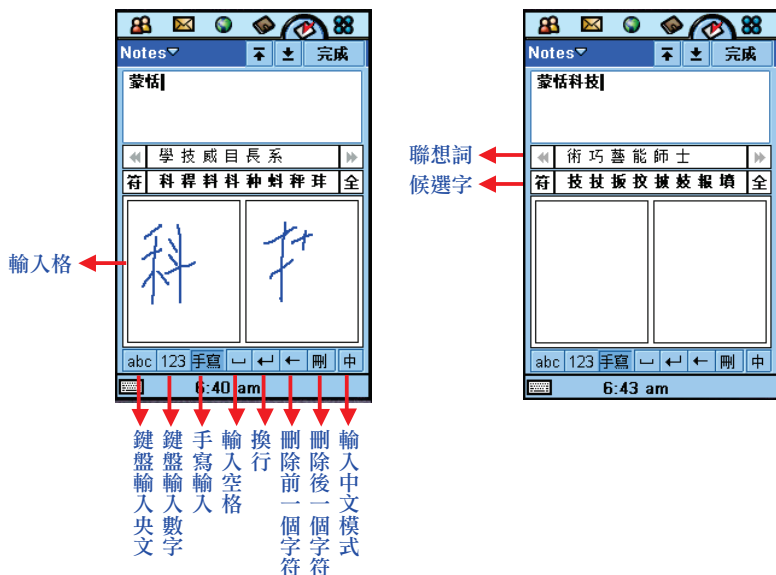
Notes 完成

蒙恬

學 技 威 目 長 系

符 科 稈 料 枓 种 蚪 秤 玨 全

輸入格

abc 123 手寫 ⎵ ↵ ← 刪 中

6:40 am

鍵盤輸入央文

鍵盤輸入數字

手寫輸入

輸入空格

換行

刪除前一個字符

刪除後一個字符

輸入中文模式

Notes 完成

蒙恬科技

聯想詞

候選字

術 巧 藝 能 師 士

符 技 技 扳 汥 披 妓 報 墳 全

abc 123 手寫 ⎵ ↵ ← 刪 中

6:43 am